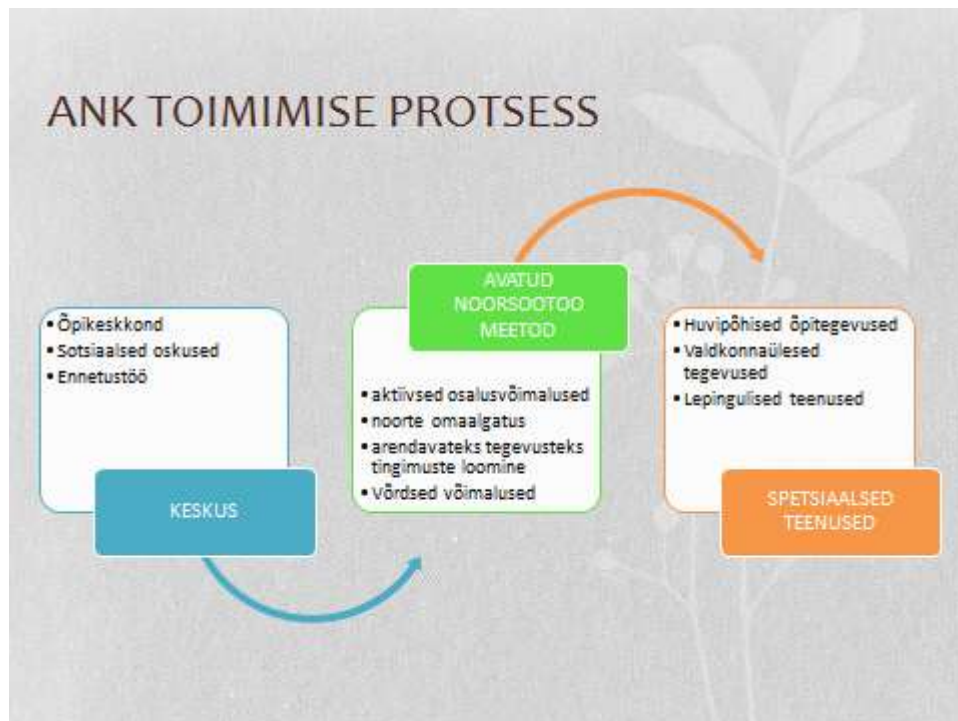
ANK TOIMIMISE PROTSESS

• Õpikeskkond
• Sotsiaalsed oskused
• Ennetustöö

KESKUS

AVATUD NOORSOOTOO MEETOD

• aktiivsed osalusvõimalused
• noorte omaalgatus
• arendavateks tegevusteks tingimuste loomine
• Võrdsed võimalused

• Huvipõhised õpitegevused
• Valdkonnaülesed tegevused
• Lepingulised teenused

SPETSIAALSED TEENUSED